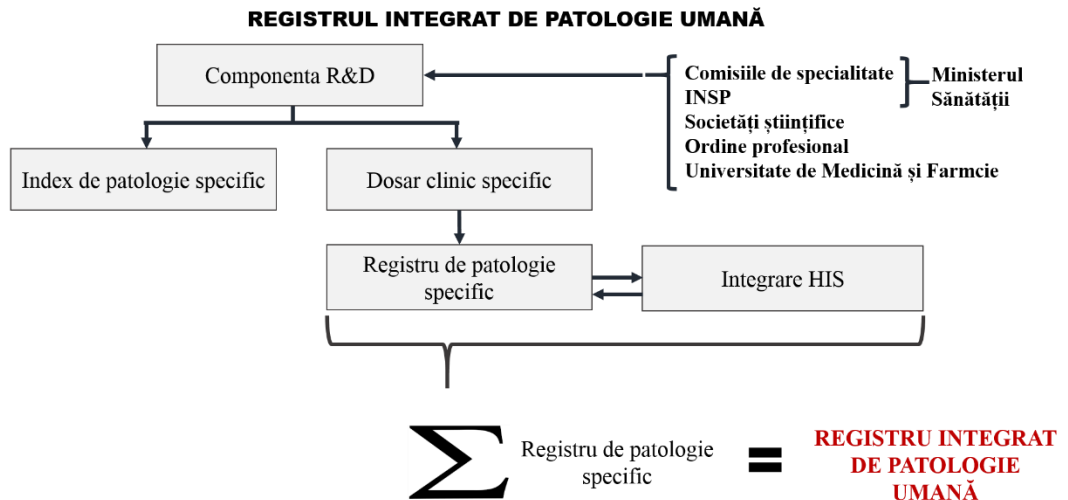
REGISTRUL INTEGRAT DE PATOLOGIE UMANĂ

Componenta R&D

Comisiile de specialitate
INSP
Ministerul Sănătății
Societăți științifice
Ordine profesional
Universitate de Medicină și Farmcie

Index de patologie specific

Dosar clinic specific

Registru de patologie specific

Integrare HIS

$\sum$ Registru de patologie specific = REGISTRU INTEGRAT DE PATOLOGIE UMANĂ